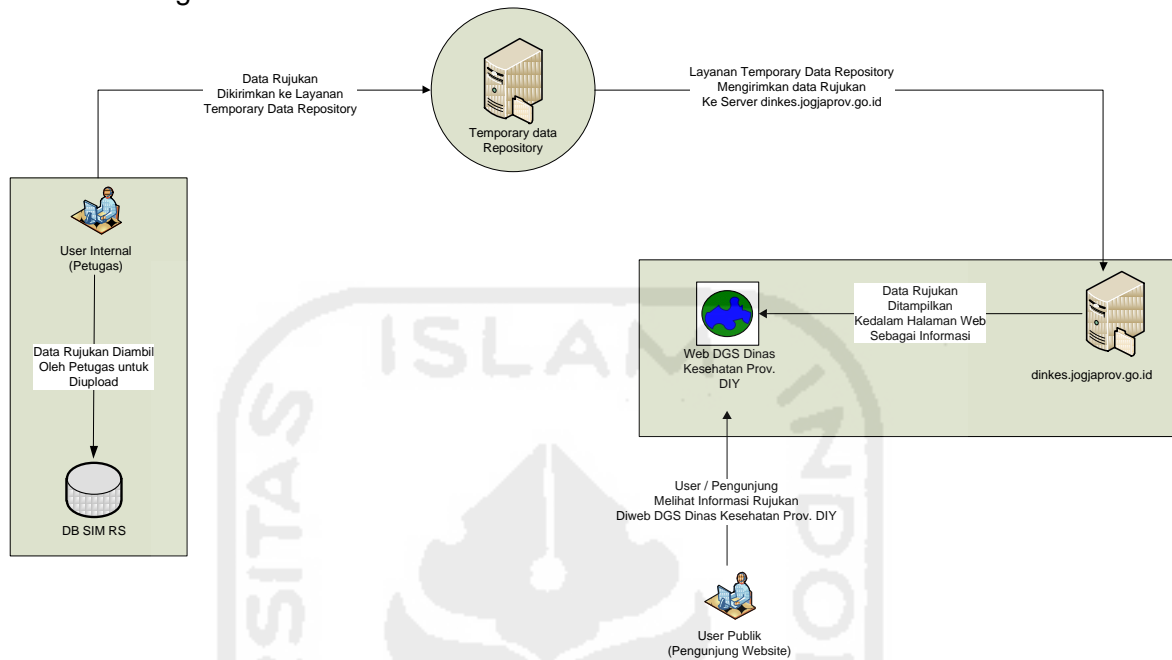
Data Rujukan
Dikirimkan ke Layanan
Temporary Data Repository

Temporary data
Repository

Layanan Temporary Data Repository
Mengirimkan data Rujukan
Ke Server dinkes.jogjaprov.go.id

User Internal
(Petugas)

Data Rujukan Diambil
Oleh Petugas untuk
Diupload

DB SIM RS

Web DGS Dinas
Kesehatan Prov.
DIY

Data Rujukan
Ditampilkan
Kedalam Halaman Web
Sebagai Informasi

dinkes.jogjaprov.go.id

User / Pengunjung
Melihat Informasi Rujukan
Diweb DGS Dinas Kesehatan Prov. DIY

User Publik
(Pengunjung Website)

ISLAM